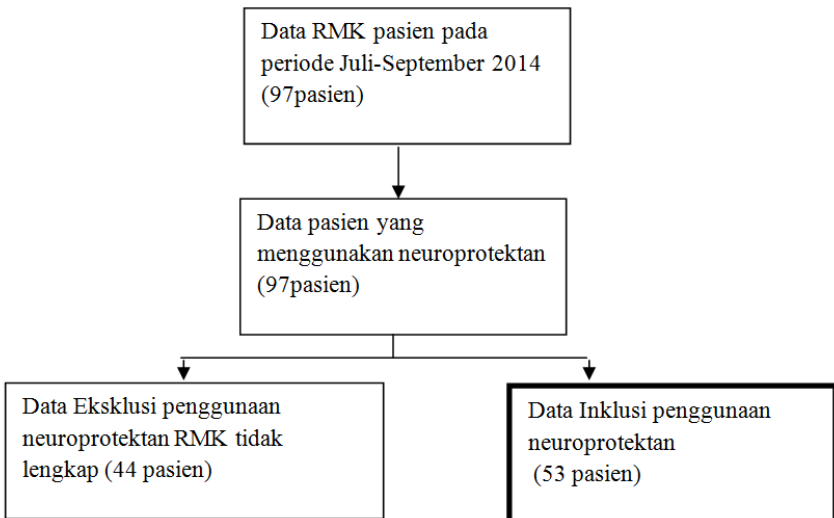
Data RMK pasien pada periode Juli-September 2014 (97pasien)

Data pasien yang menggunakan neuroprotektan (97pasien)

Data Eksklusi penggunaan neuroprotektan RMK tidak lengkap (44 pasien)

Data Inklusi penggunaan neuroprotektan (53 pasien)